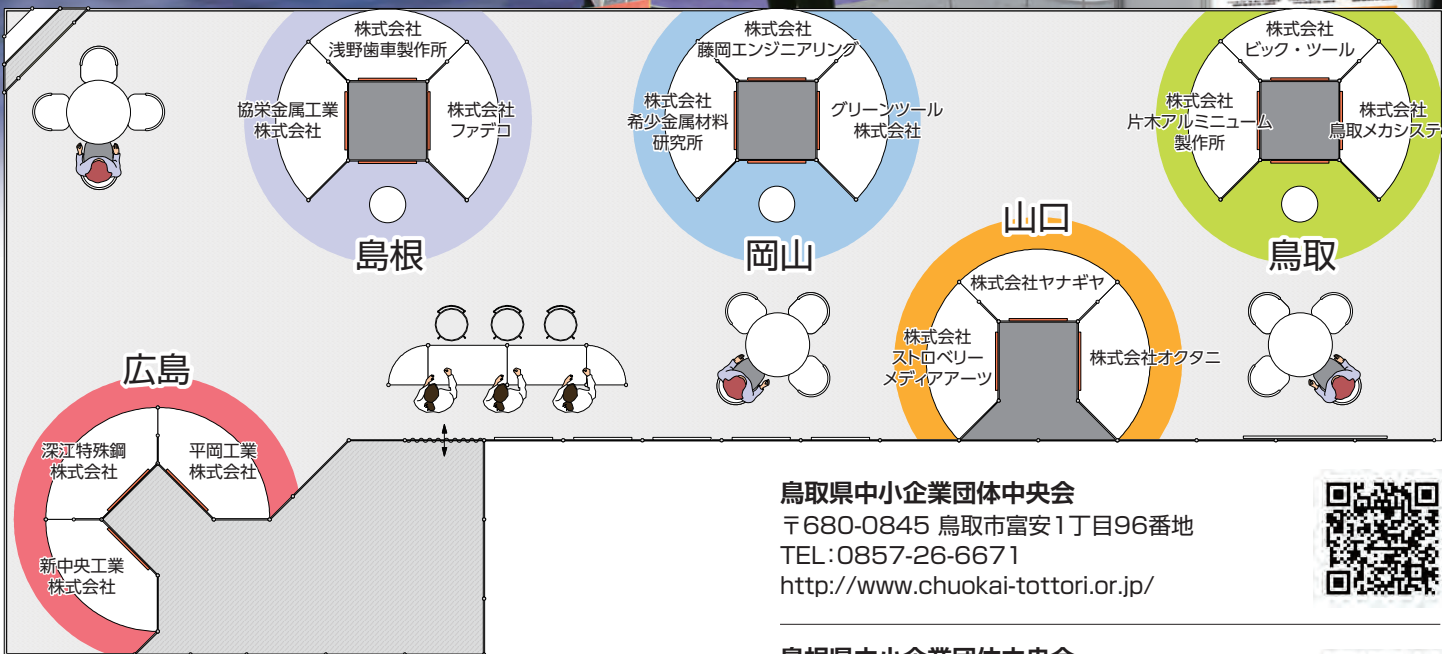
株式会社
浅野歯車製作所

協栄金属工業
株式会社

株式会社
ファデコ

島根

株式会社
藤岡エンジニアリング

株式会社
希少金属材料
研究所

グリーンツール
株式会社

岡山

株式会社
ビック・ツール

株式会社
片木アルミニューム
製作所

株式会社
鳥取メカシステ

鳥取

山口

株式会社ヤナギヤ

株式会社
ストロベリー
メディアアーツ

株式会社オクタニ

広島

深江特殊鋼
株式会社

平岡工業
株式会社

新中央工業
株式会社

**鳥取県中小企業団体中央会**
〒680-0845 鳥取市富安1丁目96番地
TEL：0857-26-6671
http://www.chuokai-tottori.or.jp/

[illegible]